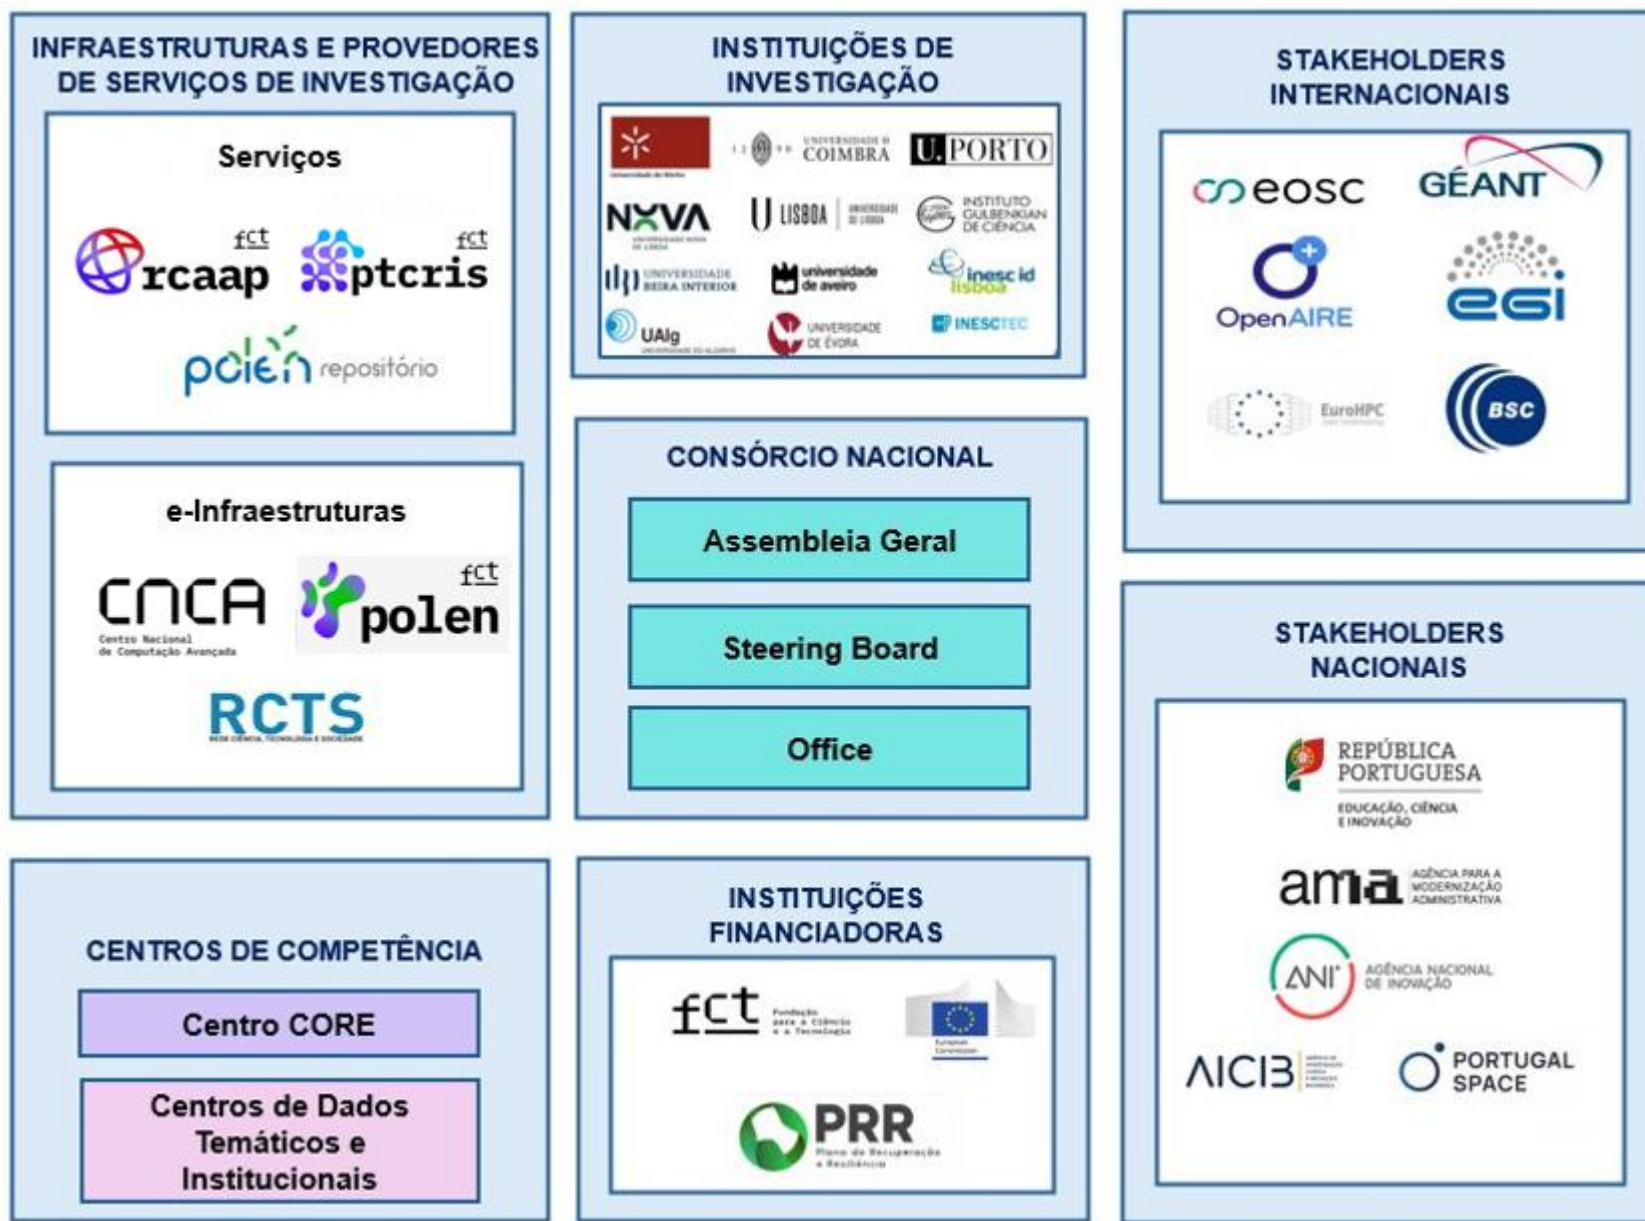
INFRAESTRUTURAS E PROVEDORES DE SERVIÇOS DE INVESTIGAÇÃO

Serviços

fct rcaap fct ptcris

polen repositório

e-Infraestruturas

CNCA Centro Nacional de Computação Avançada

fct polen

RCTS

INSTITUIÇÕES DE INVESTIGAÇÃO

Universidade do Minho

UNIVERSIDADE D COIMBRA

U.PORTO

NOVA

U LISBOA UNIVERSIDADE DE LISBOA

INSTITUTO GULBENKIAN DE CIÊNCIA

UNIVERSIDADE BEIRA INTERIOR

universidade de aveiro

inesc id lisboa

UAlg

UNIVERSIDADE DE ÉVORA

INESCTEC

CONSÓRCIO NACIONAL

Assembleia Geral

Steering Board

Office

STAKEHOLDERS INTERNACIONAIS

eosc

GÉANT

OpenAIRE

egi

EuroHPC

BSC

STAKEHOLDERS NACIONAIS

REPÚBLICA PORTUGUESA

EDUCAÇÃO, CIÊNCIA E INOVAÇÃO

ama AGÊNCIA PARA A MODERNIZAÇÃO ADMINISTRATIVA

ANI AGÊNCIA NACIONAL DE INOVAÇÃO

AICIB

PORTUGAL SPACE

CENTROS DE COMPETÊNCIA

Centro CORE

Centros de Dados Temáticos e Institucionais

INSTITUIÇÕES FINANCIADORAS

fct Fundação para a Ciência e a Tecnologia

European Commission

PRR Plano de Recuperação e Resiliência